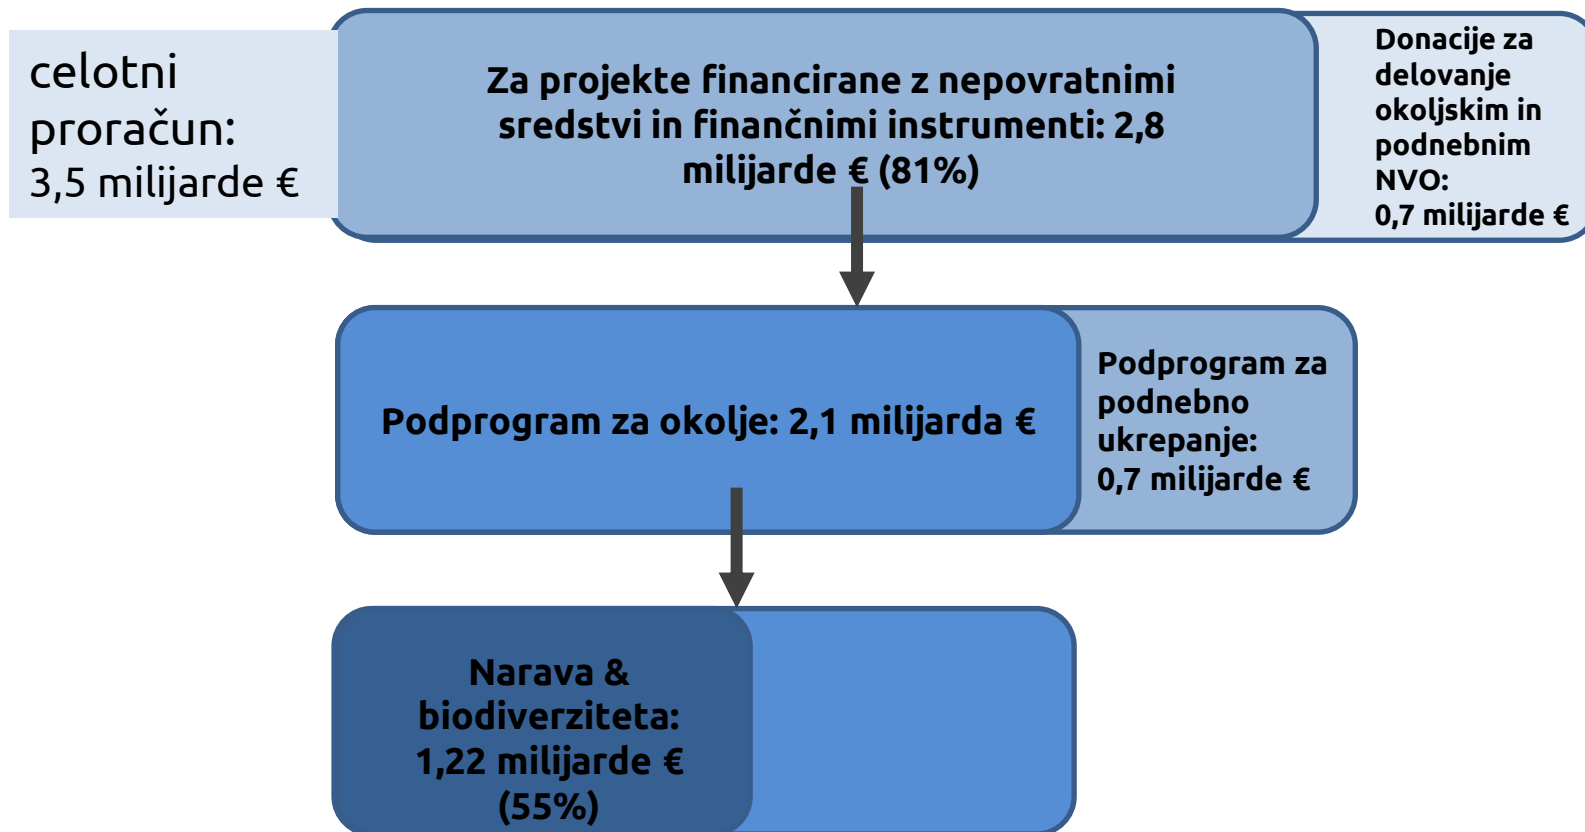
celotni proračun: 3,5 milijarde €

Za projekte financirane z nepovratnimi sredstvi in finančnimi instrumenti: 2,8 milijarde € (81%)

Donacije za delovanje okoljskim in podnebnim NVO: 0,7 milijarde €

Podprogram za okolje: 2,1 milijarda €

Podprogram za podnebno ukrepanje: 0,7 milijarde €

Narava & biodiverziteta: 1,22 milijarde € (55%)